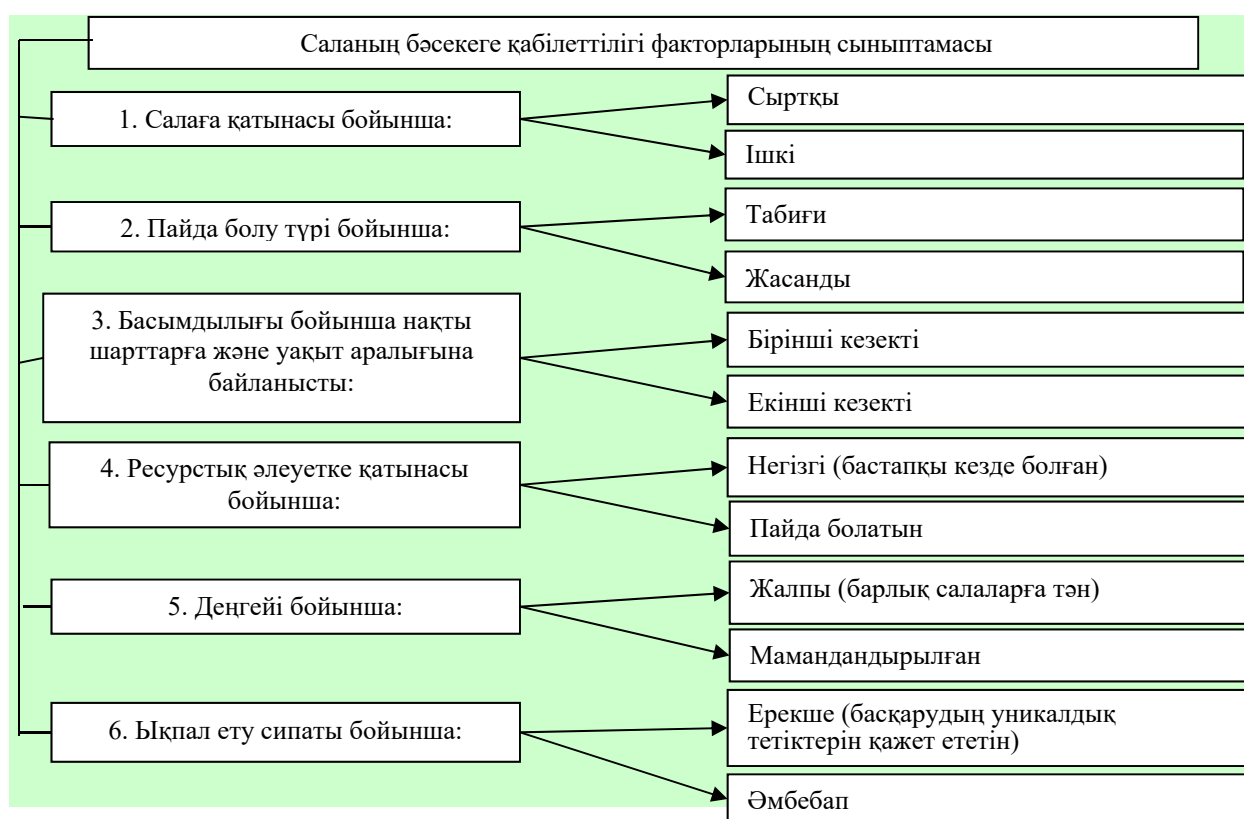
Саланың бәсекеге қабілеттілігі факторларының сыныптамасы

1. Салаға қатынасы бойынша:

Сыртқы

Ішкі

2. Пайда болу түрі бойынша:

Табиғи

Жасанды

3. Басымдылығы бойынша нақты шарттарға және уақыт аралығына байланысты:

Бірінші кезекті

Екінші кезекті

4. Ресурстық әлеуетке қатынасы бойынша:

Негізгі (бастапқы кезде болған)

Пайда болатын

5. Деңгейі бойынша:

Жалпы (барлық салаларға тән)

Мамандандырылған

6. Ықпал ету сипаты бойынша:

Ерекше (басқарудың уникалдық тетіктерін қажет ететін)

Әмбебап